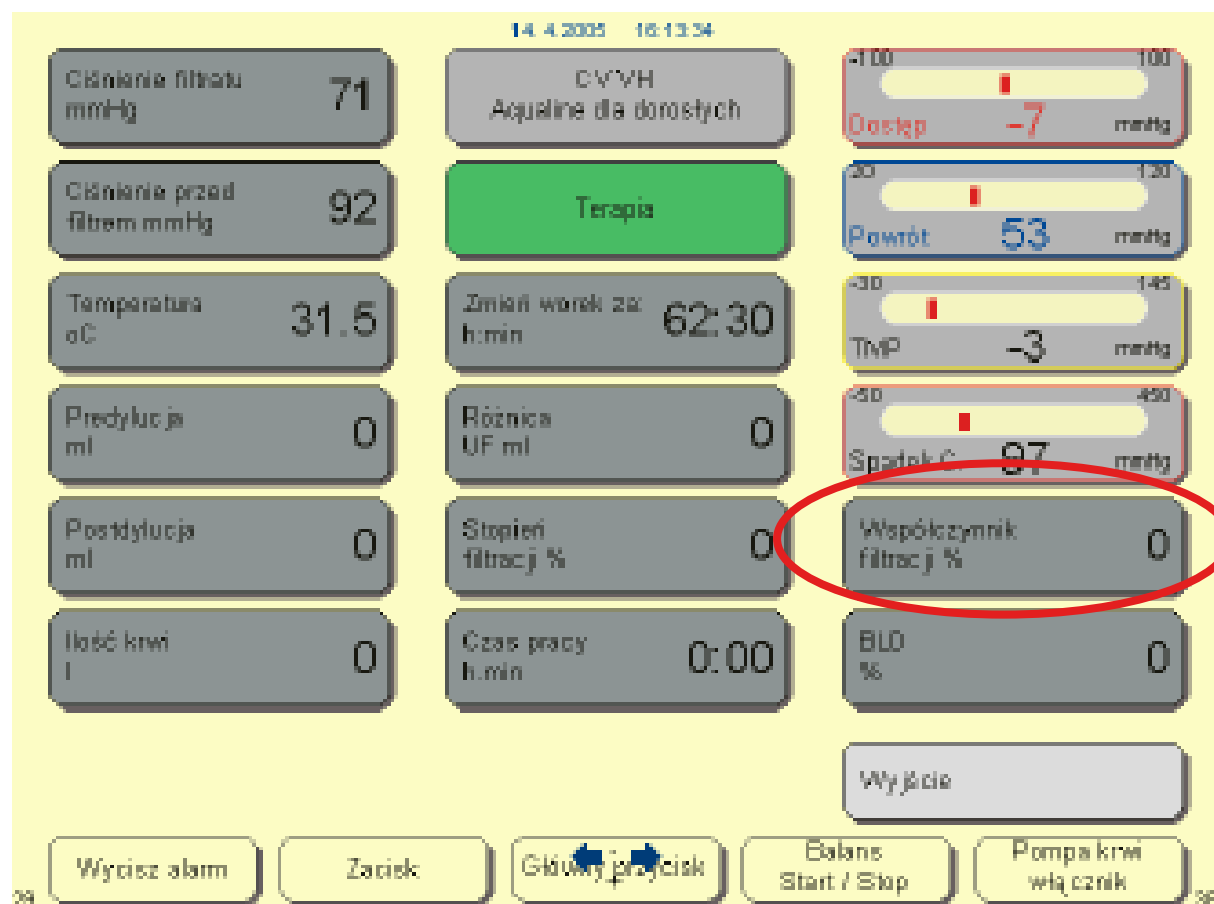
14.4.2005 16:13:34

Ciśnienie filtratu mmHg 71

CVVH Aqualine dla dorosłych

-100 100 Dostęp -7 mmHg

Ciśnienie przed filtrem mmHg 92

Terapia

20 120 Powrót 53 mmHg

Temperatura oC 31.5

Zmień worek za: h:min 62:30

-30 145 TMP -3 mmHg

Predylucja ml 0

Różnica UF ml 0

-50 450 Spadek C. 97 mmHg

Postdylucja ml 0

Stopień filtracji % 0

Współczynnik filtracji % 0

Ilość krwi l 0

Czas pracy h:min 0:00

BLD % 0

Wyjście

Wycisz alarm

Zacisk

Główny przycisk

Balans Start / Stop

Pompa krwi włącznik